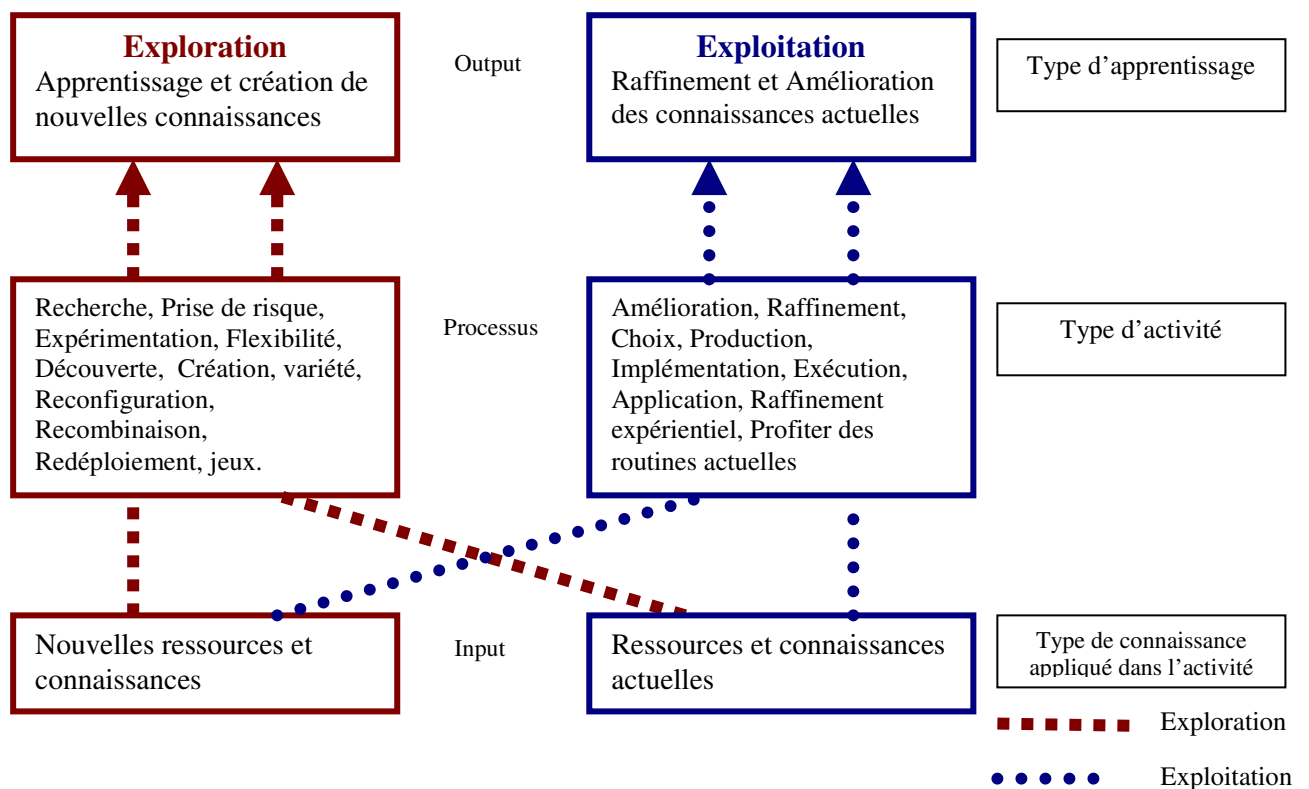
Exploration
Apprentissage et création de nouvelles connaissances

Output

Exploitation
Raffinement et Amélioration des connaissances actuelles

Type d'apprentissage

Recherche, Prise de risque, Expérimentation, Flexibilité, Découverte, Création, variété, Reconfiguration, Recombinaison, Redéploiement, jeux.

Processus

Amélioration, Raffinement, Choix, Production, Implémentation, Exécution, Application, Raffinement expérientiel, Profiter des routines actuelles

Type d'activité

Nouvelles ressources et connaissances

Input

Ressources et connaissances actuelles

Type de connaissance appliqué dans l'activité

Exploration

Exploitation